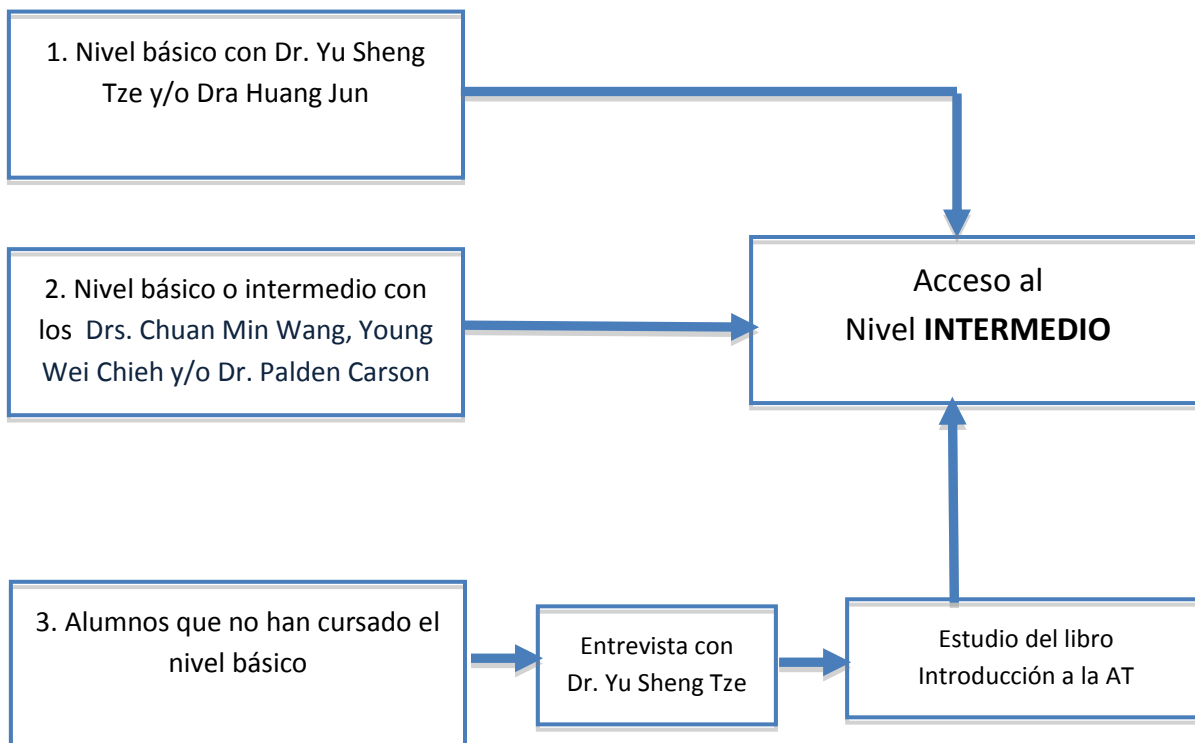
1. Nivel básico con Dr. Yu Sheng Tze y/o Dra Huang Jun

2. Nivel básico o intermedio con los Drs. Chuan Min Wang, Young Wei Chieh y/o Dr. Palden Carson

Acceso al Nivel **INTERMEDIO**

3. Alumnos que no han cursado el nivel básico

Entrevista con Dr. Yu Sheng Tze

Estudio del libro Introducción a la AT